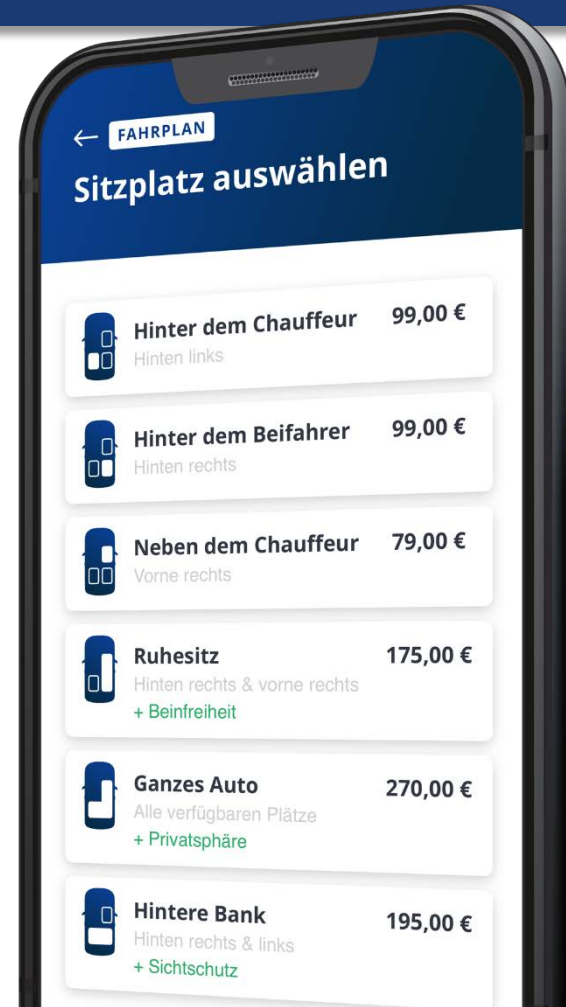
← FAHRPLAN

Sitzplatz auswählen

Hinter dem Chauffeur
Hinten links
99,00 €

Hinter dem Beifahrer
Hinten rechts
99,00 €

Neben dem Chauffeur
Vorne rechts
79,00 €

Ruhesitz
Hinten rechts & vorne rechts
+ Beinfreiheit
175,00 €

Ganzes Auto
Alle verfügbaren Plätze
+ Privatsphäre
270,00 €

Hintere Bank
Hinten rechts & links
+ Sichtschutz
195,00 €